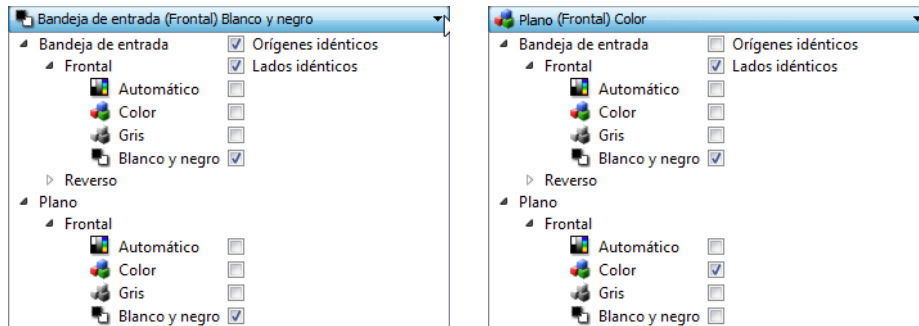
Bandeja de entrada (Frontal) Blanco y negro

Bandeja de entrada
Orígenes idénticos
Frontal
Lados idénticos
Automático
Color
Gris
Blanco y negro
Reverso
Plano
Frontal
Automático
Color
Gris
Blanco y negro

Plano (Frontal) Color

Bandeja de entrada
Orígenes idénticos
Frontal
Lados idénticos
Automático
Color
Gris
Blanco y negro
Reverso
Plano
Frontal
Automático
Color
Gris
Blanco y negro